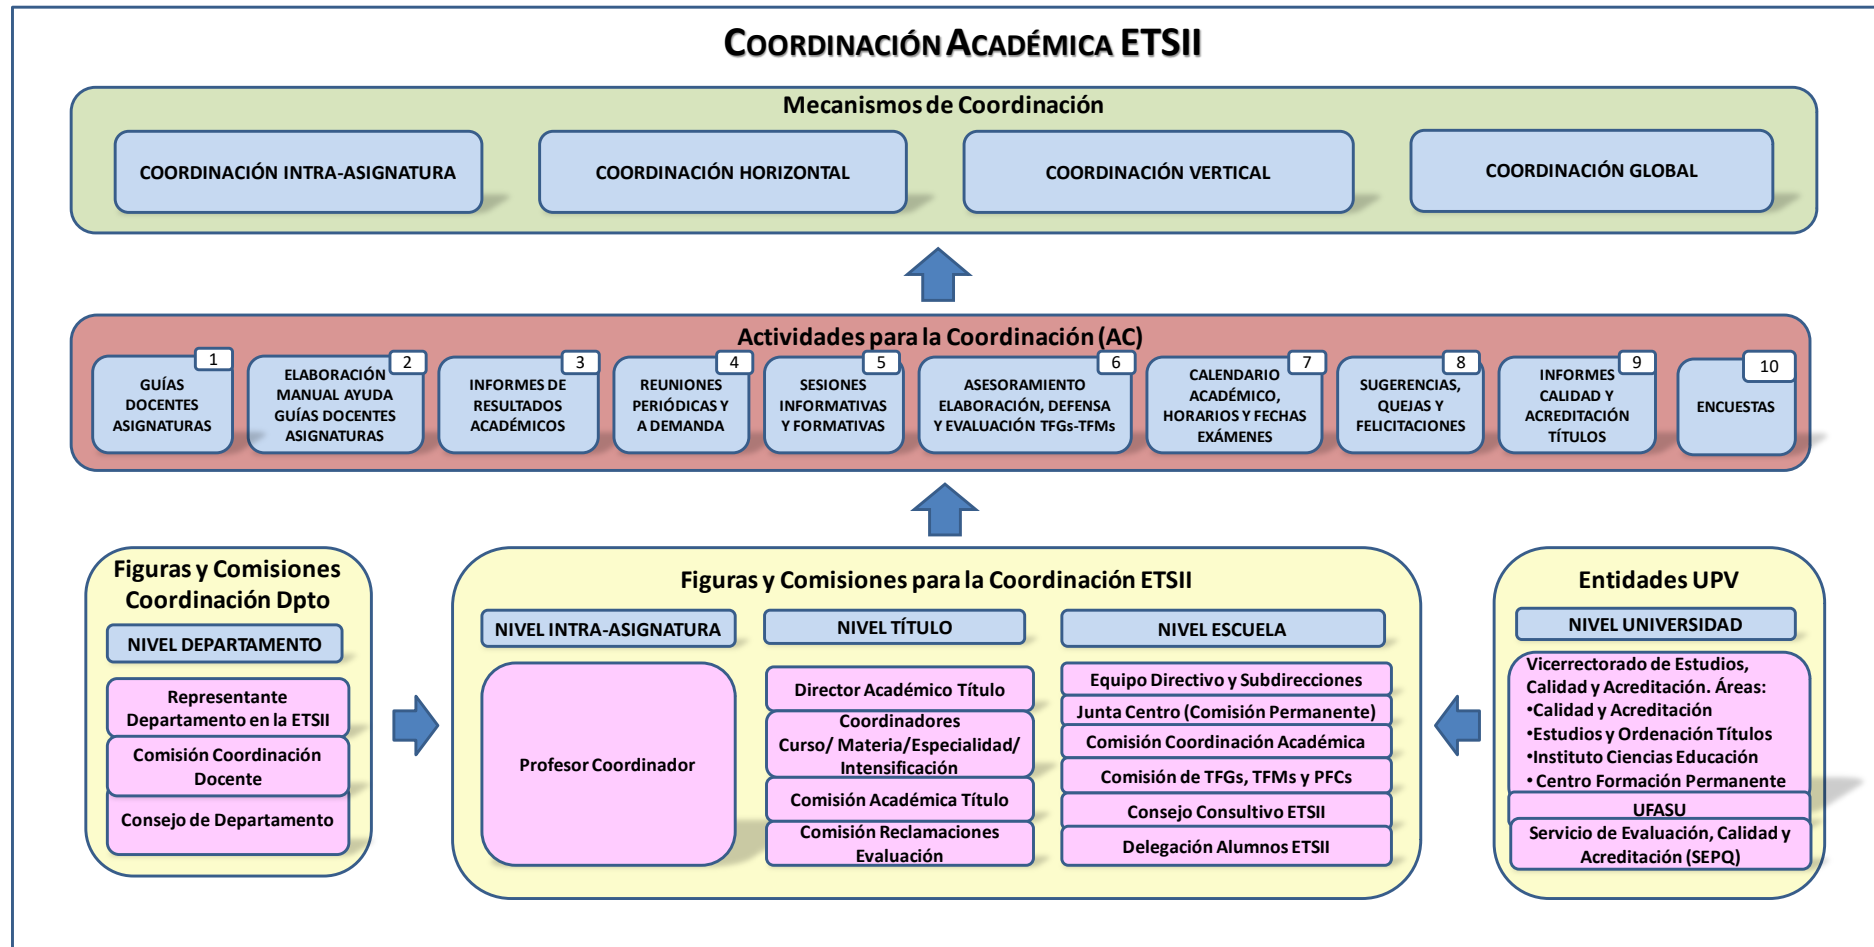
COORDINACIÓN ACADÉMICA ETSII

Mecanismos de Coordinación

COORDINACIÓN INTRA-ASIGNATURA

COORDINACIÓN HORIZONTAL

COORDINACIÓN VERTICAL

COORDINACIÓN GLOBAL

Actividades para la Coordinación (AC)

1 GUÍAS DOCENTES ASIGNATURAS

2 ELABORACIÓN MANUAL AYUDA GUÍAS DOCENTES ASIGNATURAS

3 INFORMES DE RESULTADOS ACADÉMICOS

4 REUNIONES PERIÓDICAS Y A DEMANDA

5 SESIONES INFORMATIVAS Y FORMATIVAS

6 ASESORAMIENTO ELABORACIÓN, DEFENSA Y EVALUACIÓN TFGs-TFMs

7 CALENDARIO ACADÉMICO, HORARIOS Y FECHAS EXÁMENES

8 SUGERENCIAS, QUEJAS Y FELICITACIONES

9 INFORMES CALIDAD Y ACREDITACIÓN TÍTULOS

10 ENCUESTAS

Figuras y Comisiones Coordinación Dpto

NIVEL DEPARTAMENTO

Representante Departamento en la ETSII

Comisión Coordinación Docente

Consejo de Departamento

Figuras y Comisiones para la Coordinación ETSII

NIVEL INTRA-ASIGNATURA

Profesor Coordinador

NIVEL TÍTULO

Director Académico Título

Coordinadores Curso/ Materia/Especialidad/ Intensificación

Comisión Académica Título

Comisión Reclamaciones Evaluación

NIVEL ESCUELA

Equipo Directivo y Subdirecciones

Junta Centro (Comisión Permanente)

Comisión Coordinación Académica

Comisión de TFGs, TFMs y PFCs

Consejo Consultivo ETSII

Delegación Alumnos ETSII

Entidades UPV

NIVEL UNIVERSIDAD

Vicerrectorado de Estudios, Calidad y Acreditación. Áreas:
•Calidad y Acreditación
•Estudios y Ordenación Títulos
•Instituto Ciencias Educación
• Centro Formación Permanente

UFASU

Servicio de Evaluación, Calidad y Acreditación (SEPQ)